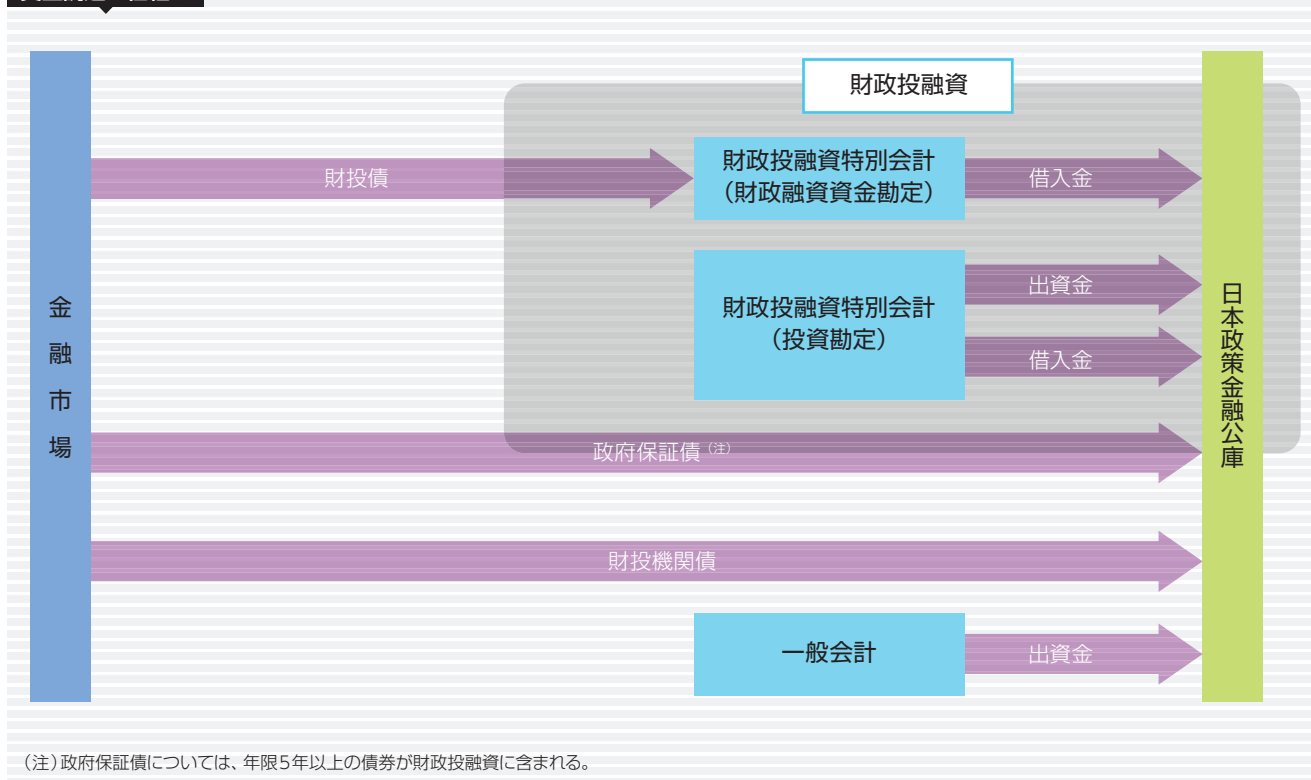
財政投融資

金融市場

財投債

財政投融資特別会計
（財政融資資金勘定）

借入金

財政投融資特別会計
（投資勘定）

出資金

借入金

政府保証債（注）

財投機関債

一般会計

出資金

日本政策金融公庫

（注）政府保証債については、年限5年以上の債券が財政投融資に含まれる。